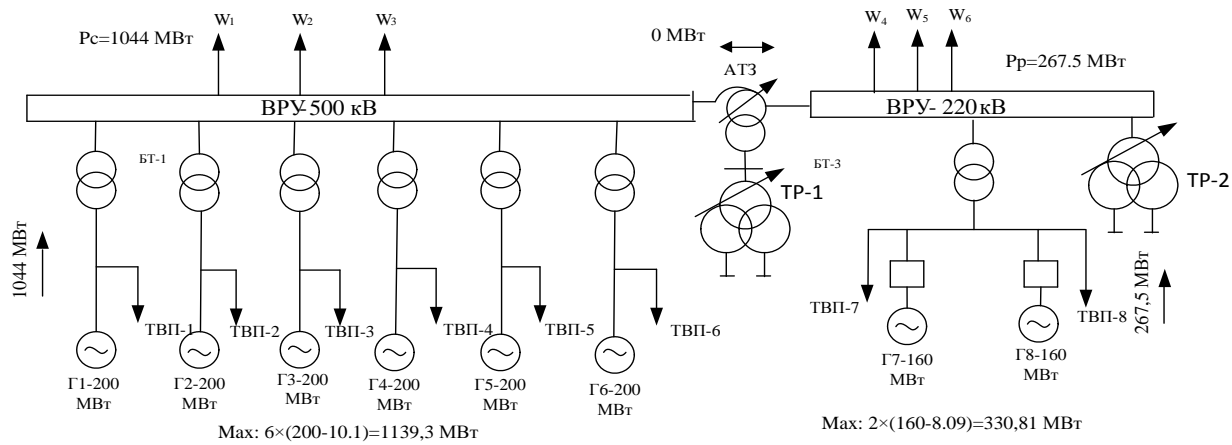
Pc=1044 МВт

$W_1$ $W_2$ $W_3$

0 МВт

АТЗ

$W_4$ $W_5$ $W_6$

Pp=267.5 МВт

ВРУ-500 кВ

ВРУ- 220 кВ

БТ-1

БТ-3

ТР-1

ТР-2

1044 МВт

ТВП-1 ТВП-2 ТВП-3 ТВП-4 ТВП-5 ТВП-6

ТВП-7

ТВП-8

267,5 МВт

Г1-200 МВт

Г2-200 МВт

Г3-200 МВт

Г4-200 МВт

Г5-200 МВт

Г6-200 МВт

Г7-160 МВт

Г8-160 МВт

Max: 6×(200-10.1)=1139,3 МВт

Max: 2×(160-8.09)=330,81 МВт